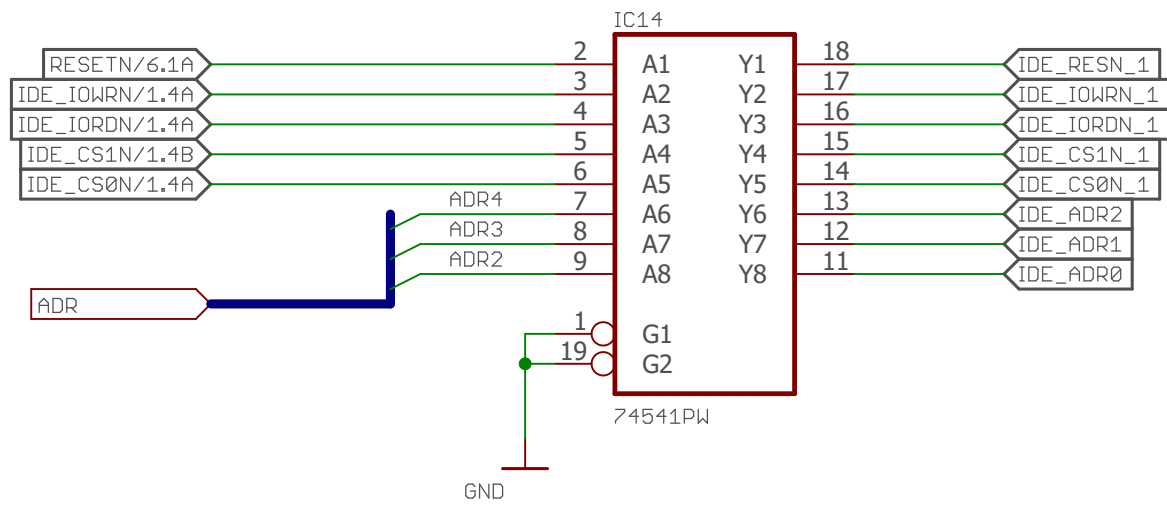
IC14

RESETN/6.1A
IDE_IOWRN/1.4A
IDE_IORDN/1.4A
IDE_CS1N/1.4B
IDE_CS0N/1.4A
ADR

ADR4
ADR3
ADR2

2 A1
3 A2
4 A3
5 A4
6 A5
7 A6
8 A7
9 A8
1 G1
19 G2

Y1 18
Y2 17
Y3 16
Y4 15
Y5 14
Y6 13
Y7 12
Y8 11

IDE_RESN_1
IDE_IOWRN_1
IDE_IORDN_1
IDE_CS1N_1
IDE_CS0N_1
IDE_ADR2
IDE_ADR1
IDE_ADR0

74541PW

GND